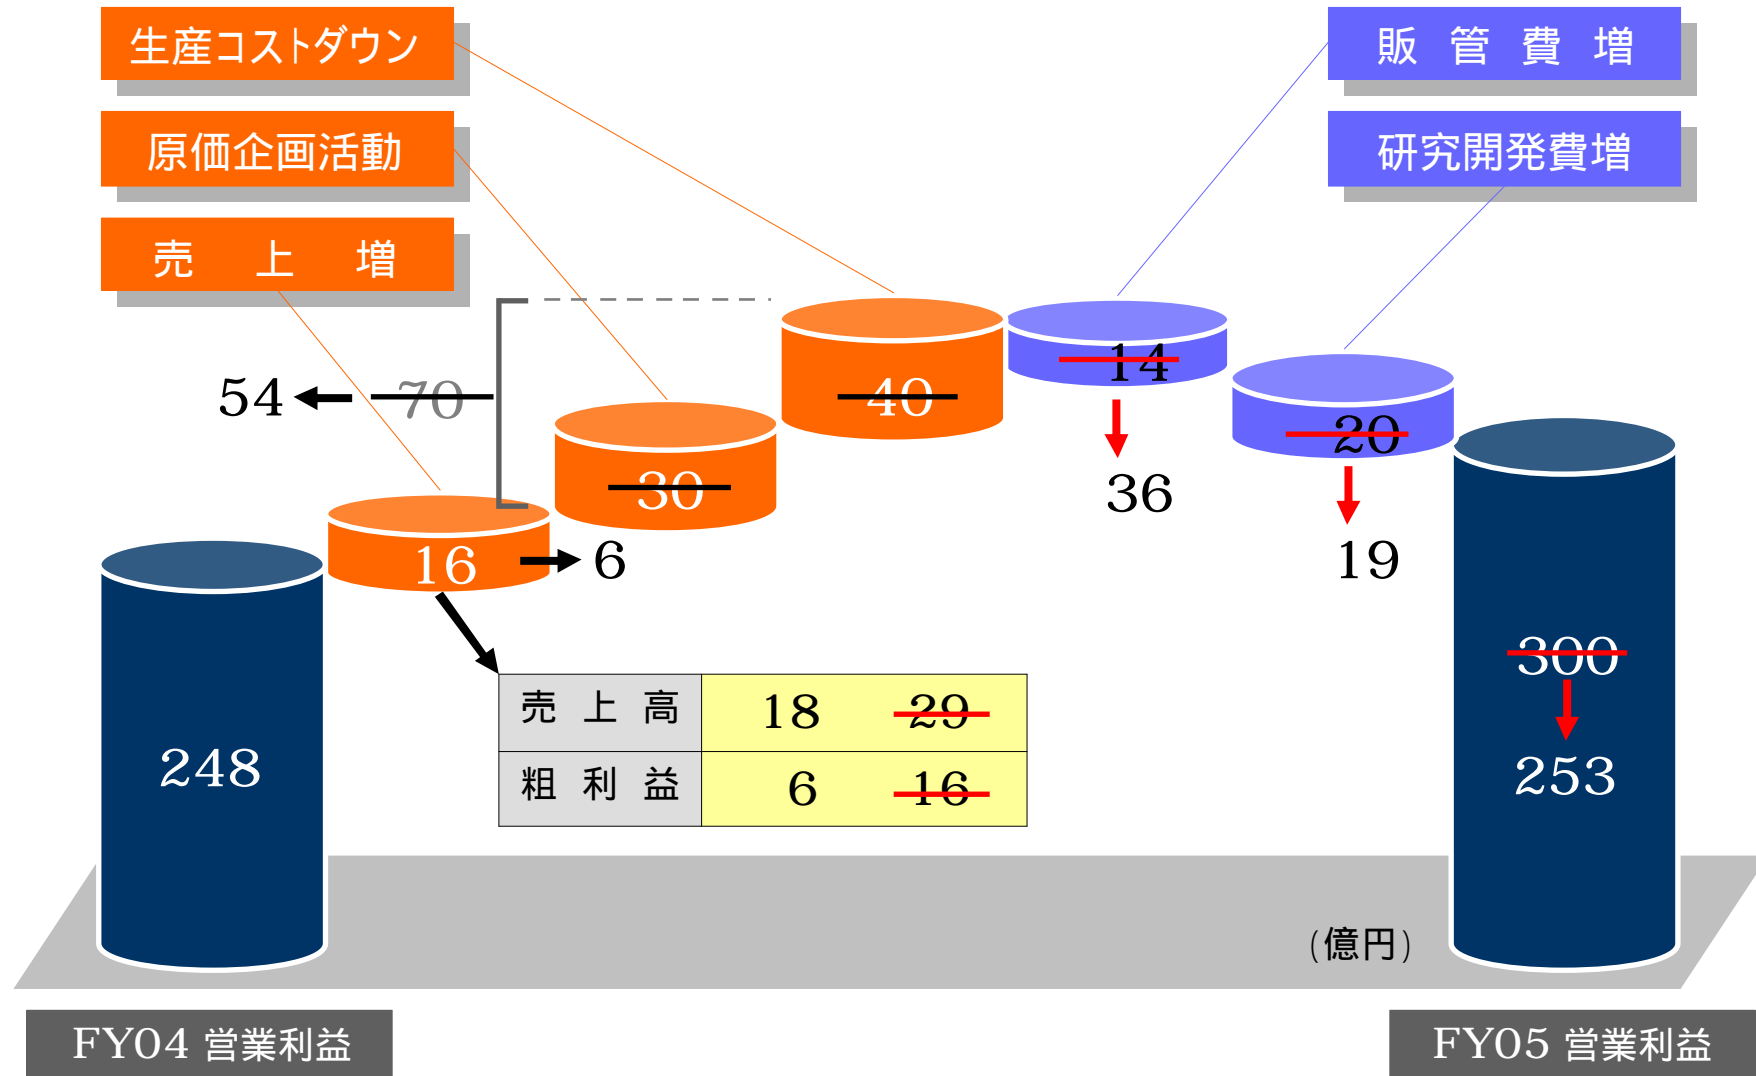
生産コストダウン

原価企画活動

売　上　増

販　管　費　増

研究開発費増

54

70

16

6

30

40

14

36

20

19

248

300

253

| 売　上　高 | 18　　29 |
|---|---|
| 粗　利　益 | 6　　16 |

(億円)

FY04 営業利益

FY05 営業利益